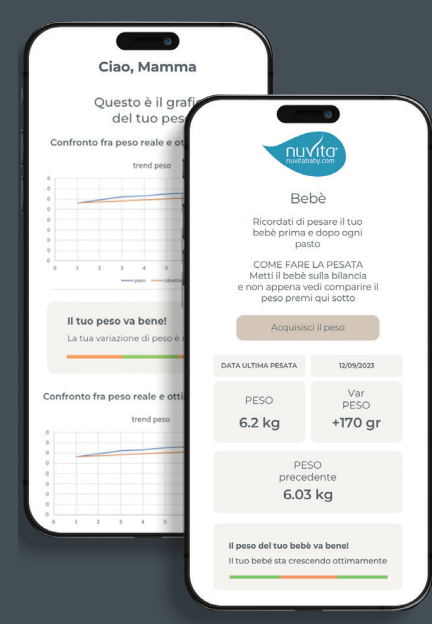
Ciao, Mamma

Questo è il grafi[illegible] del tuo pes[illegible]

Confronto fra peso reale e ott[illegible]

trend peso

0
1
2
3
4
5

peso
obiettivo

Il tuo peso va bene!
La tua variazione di peso è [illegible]

Confronto fra peso reale e ott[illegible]

trend peso

0
1
2
3
4
5

nuvita
nuvitababy.com

Bebè

Ricordati di pesare il tuo bebè prima e dopo ogni pasto

COME FARE LA PESATA
Metti il bebè sulla bilancia e non appena vedi comparire il peso premi qui sotto

Acquisisci il peso

| DATA ULTIMA PESATA | 12/09/2023 |
|---|---|

PESO
6.2 kg

Var PESO
+170 gr

PESO precedente
6.03 kg

Il peso del tuo bebè va bene!
Il tuo bebè sta crescendo ottimamente